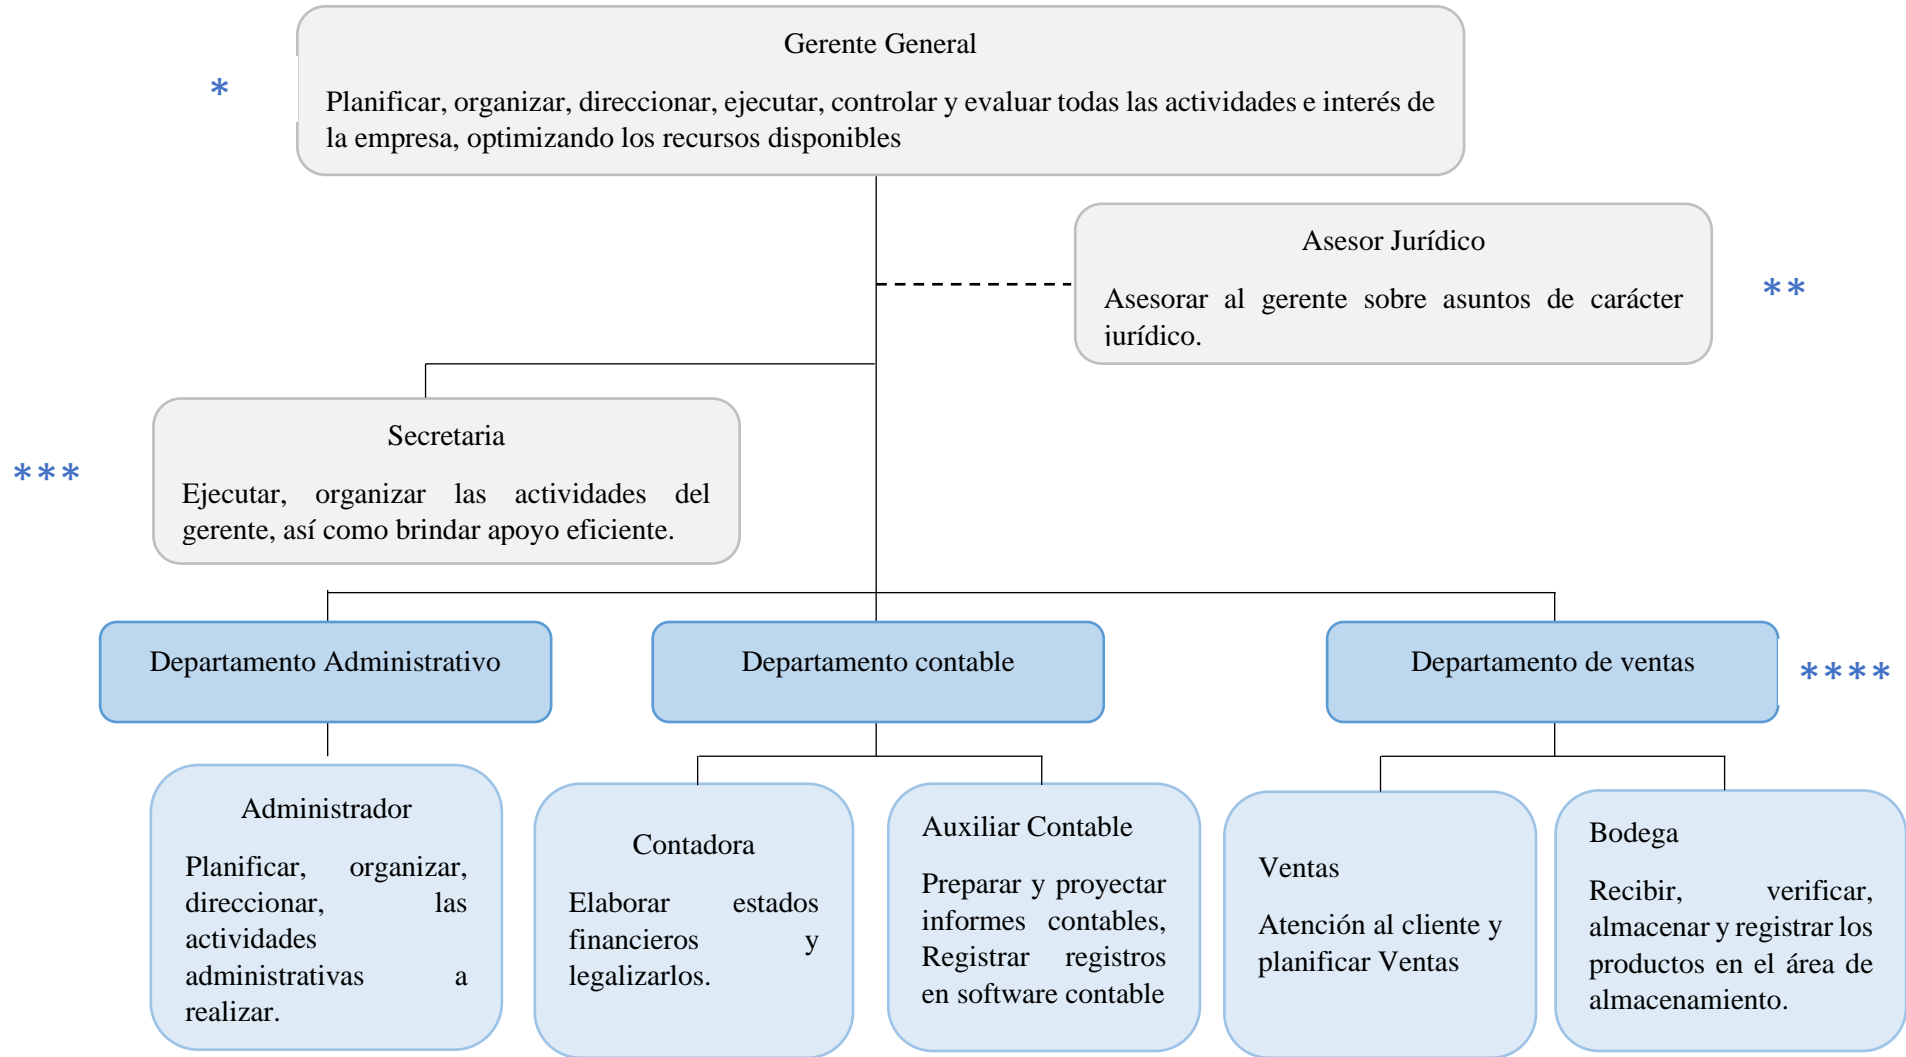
Gerente General

Planificar, organizar, direccionar, ejecutar, controlar y evaluar todas las actividades e interés de la empresa, optimizando los recursos disponibles

*

Asesor Jurídico

Asesorar al gerente sobre asuntos de carácter iurídico.

**

Secretaria

Ejecutar, organizar las actividades del gerente, así como brindar apoyo eficiente.

***

Departamento Administrativo

Departamento contable

Departamento de ventas

****

Administrador

Planificar, organizar, direccionar, las actividades administrativas a realizar.

Contadora

Elaborar estados financieros y legalizarlos.

Auxiliar Contable

Preparar y proyectar informes contables, Registrar registros en software contable

Ventas

Atención al cliente y planificar Ventas

Bodega

Recibir, verificar, almacenar y registrar los productos en el área de almacenamiento.